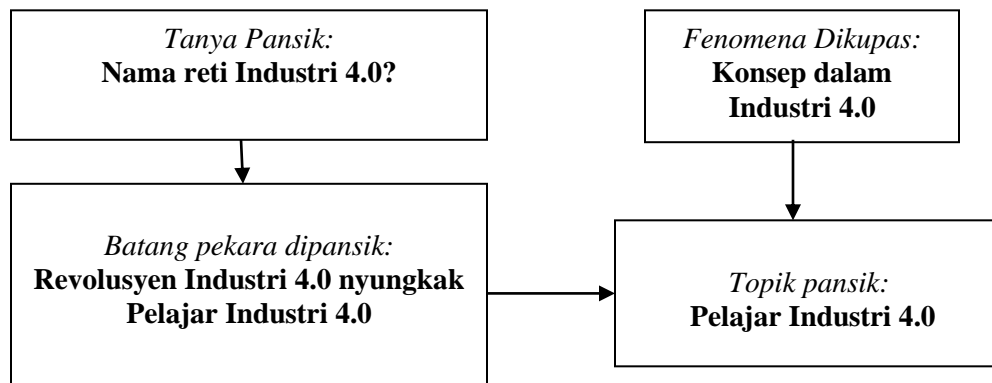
*Tanya Pansik:*
**Nama reti Industri 4.0?**

*Batang pekara dipansik:*
**Revolusyen Industri 4.0 nyungkak Pelajar Industri 4.0**

*Fenomena Dikupas:*
**Konsep dalam Industri 4.0**

*Topik pansik:*
**Pelajar Industri 4.0**